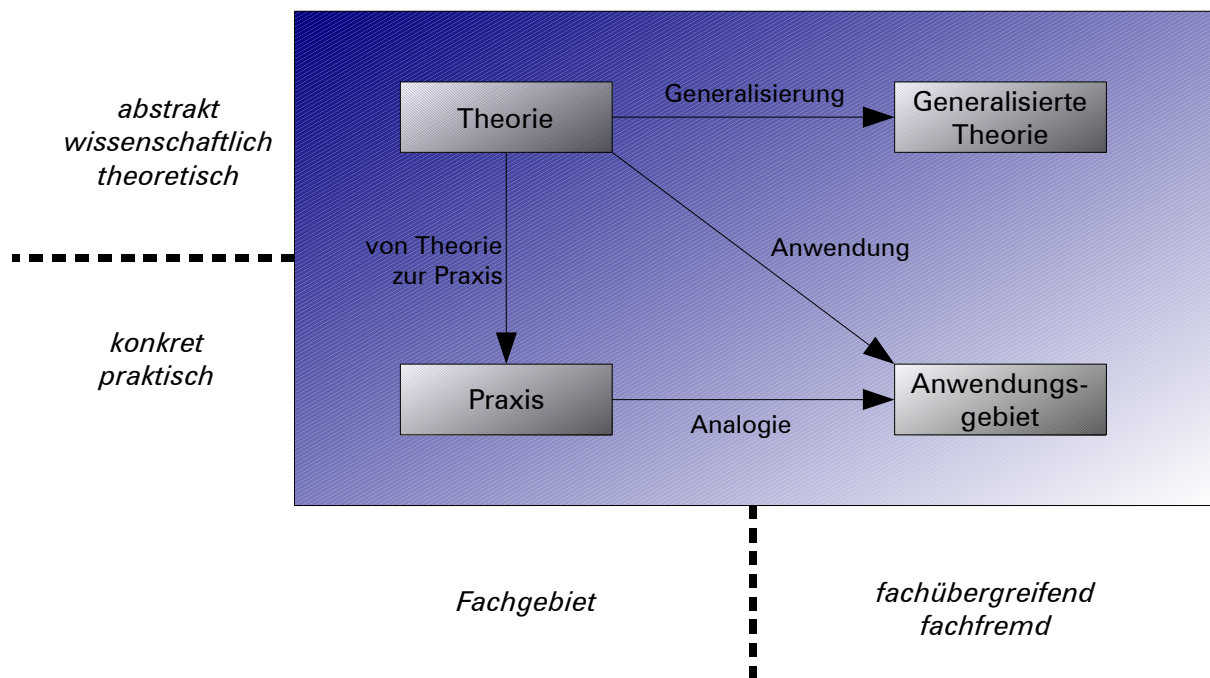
abstrakt
wissenschaftlich
theoretisch

konkret
praktisch

Theorie

Generalisierung

Generalisierte Theorie

von Theorie zur Praxis

Anwendung

Praxis

Analogie

Anwendungsgebiet

Fachgebiet

fachübergreifend
fachfremd